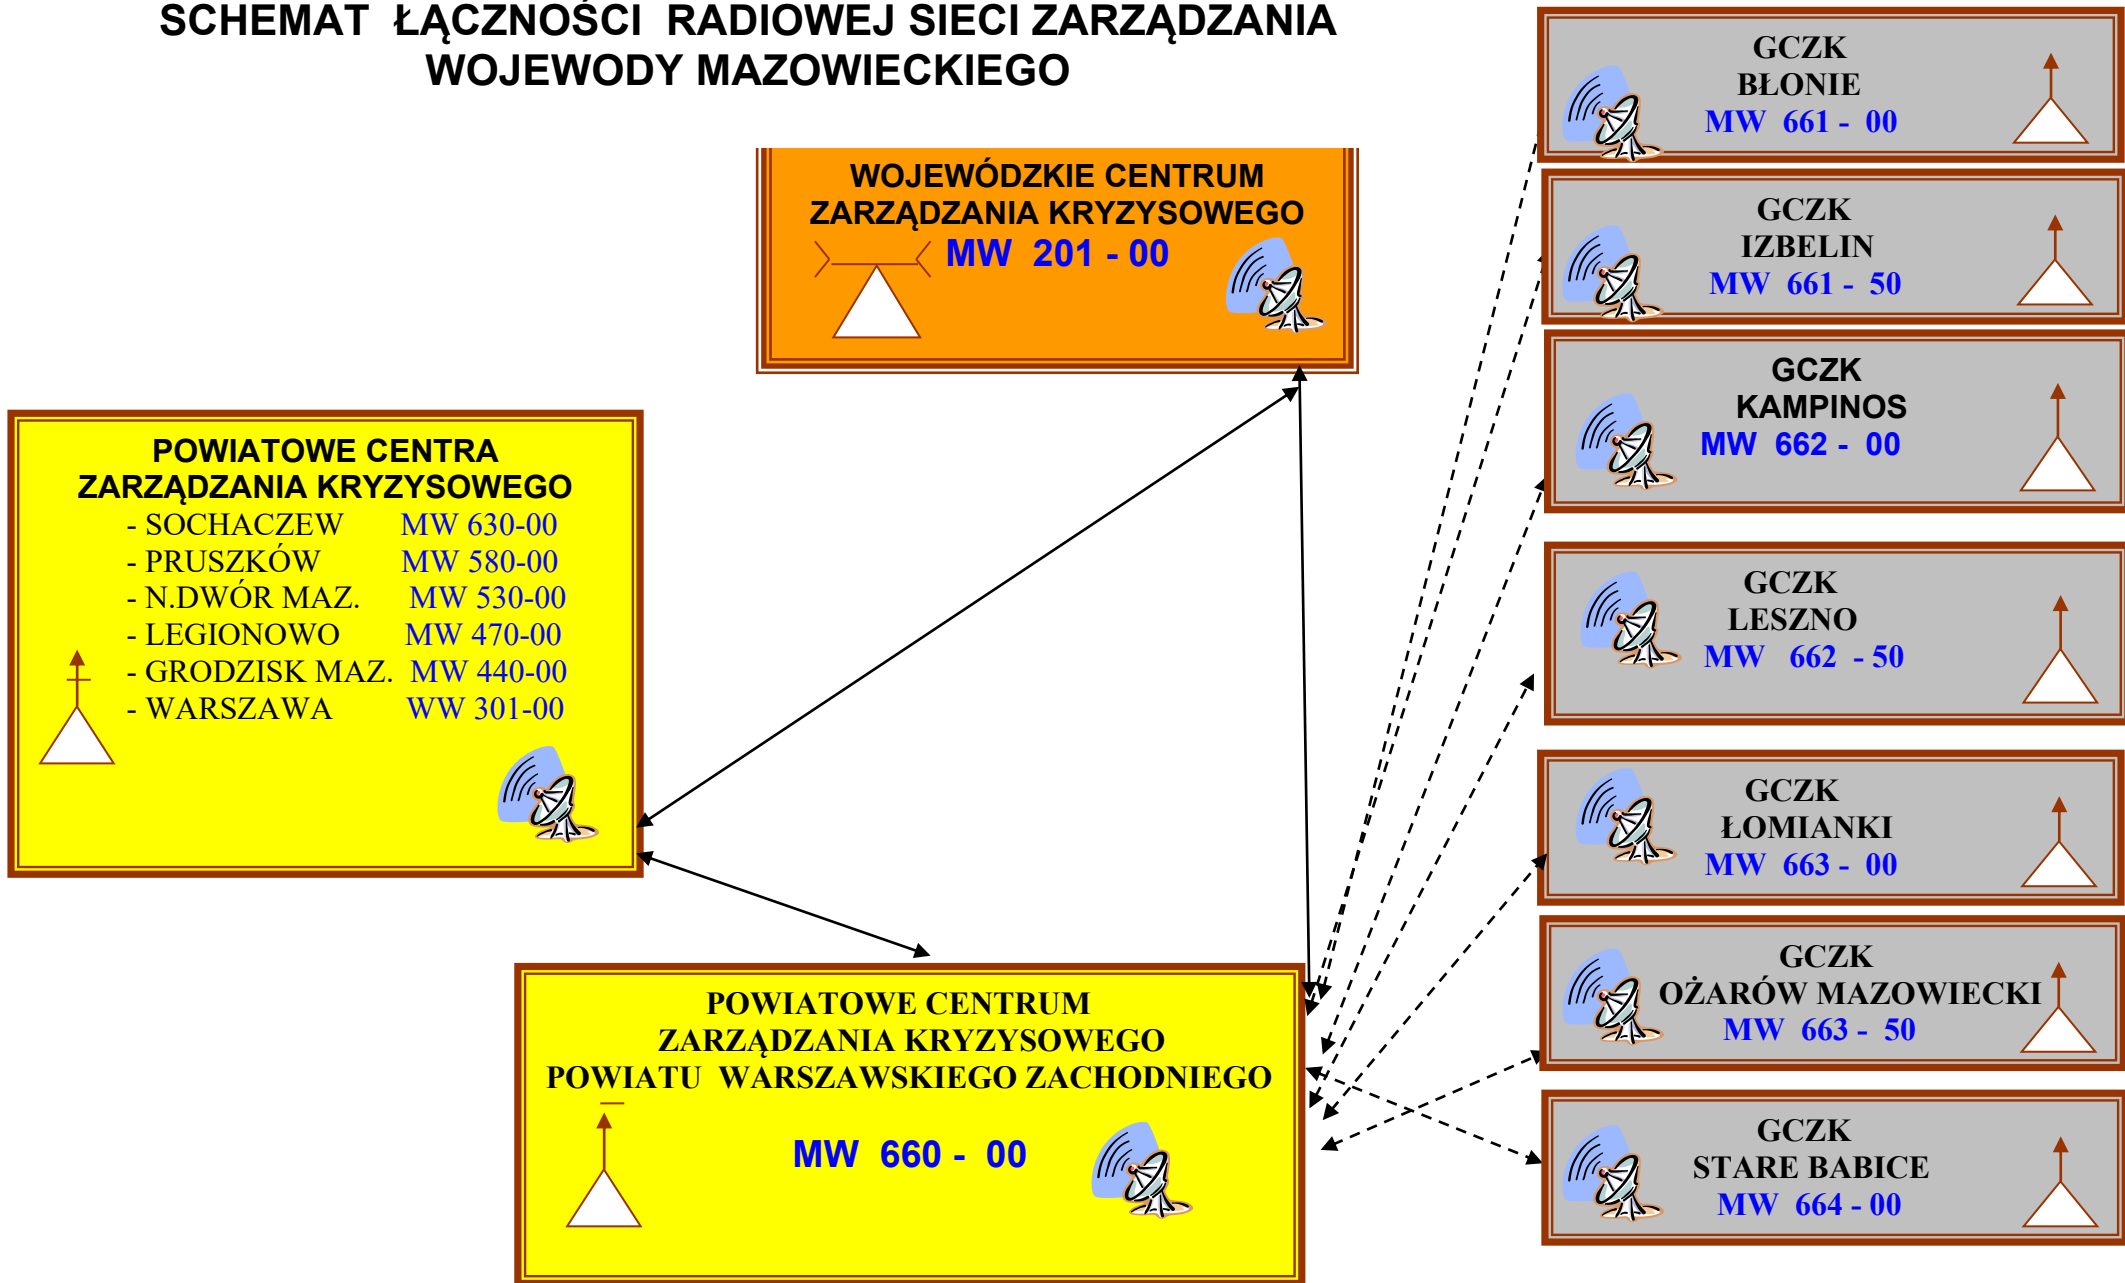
SCHEMAT ŁĄCZNOŚCI RADIOWEJ SIECI ZARZĄDZANIA WOJEWODY MAZOWIECKIEGO

WOJEWÓDZKIE CENTRUM ZARZĄDZANIA KRYZYSOWEGO
MW 201 - 00

POWIATOWE CENTRA ZARZĄDZANIA KRYZYSOWEGO
- SOCHACZEW MW 630-00
- PRUSZKÓW MW 580-00
- N.DWÓR MAZ. MW 530-00
- LEGIONOWO MW 470-00
- GRODZISK MAZ. MW 440-00
- WARSZAWA WW 301-00

POWIATOWE CENTRUM ZARZĄDZANIA KRYZYSOWEGO POWIATU WARSZAWSKIEGO ZACHODNIEGO
MW 660 - 00

GCZK BŁONIE MW 661 - 00

GCZK IZBELIN MW 661 - 50

GCZK KAMPINOS MW 662 - 00

GCZK LESZNO MW 662 - 50

GCZK ŁOMIANKI MW 663 - 00

GCZK OŻARÓW MAZOWIECKI MW 663 - 50

GCZK STARE BABICE MW 664 - 00